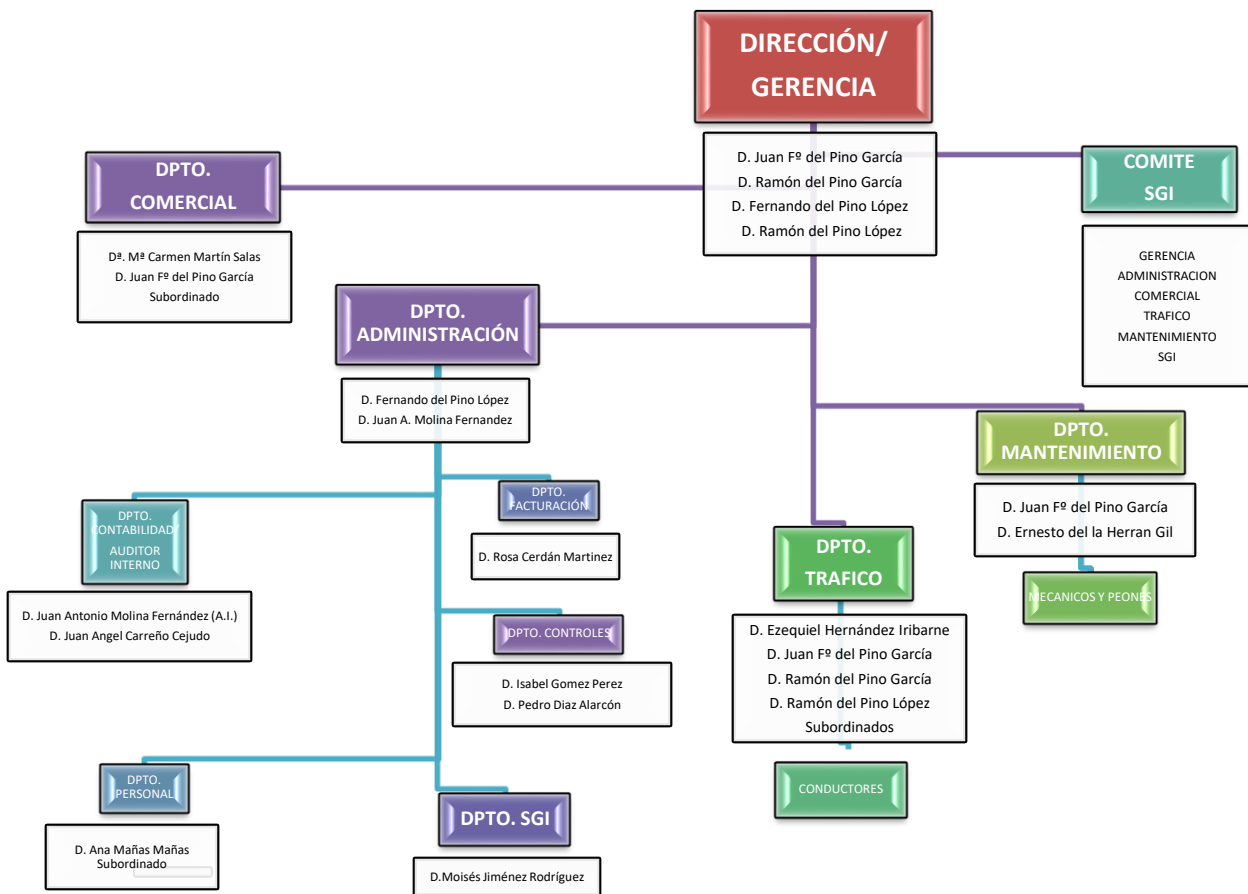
DIRECCIÓN/ GERENCIA

D. Juan Fº del Pino García
D. Ramón del Pino García
D. Fernando del Pino López
D. Ramón del Pino López

DPTO. COMERCIAL

Dª. Mª Carmen Martín Salas
D. Juan Fº del Pino García
Subordinado

COMITE SGI

GERENCIA
ADMINISTRACION
COMERCIAL
TRAFICO
MANTENIMIENTO
SGI

DPTO. ADMINISTRACIÓN

D. Fernando del Pino López
D. Juan A. Molina Fernandez

DPTO. MANTENIMIENTO

D. Juan Fº del Pino García
D. Ernesto del la Herran Gil

MECANICOS Y PEONES

DPTO. CONTABILIDAD/ AUDITOR INTERNO

D. Juan Antonio Molina Fernández (A.I.)
D. Juan Angel Carreño Cejudo

DPTO. FACTURACIÓN

D. Rosa Cerdán Martinez

DPTO. CONTROLES

D. Isabel Gomez Perez
D. Pedro Diaz Alarcón

DPTO. TRAFICO

D. Ezequiel Hernández Iribarne
D. Juan Fº del Pino García
D. Ramón del Pino García
D. Ramón del Pino López
Subordinados

CONDUCTORES

DPTO. PERSONAL

D. Ana Mañas Mañas
Subordinado

DPTO. SGI

D.Moisés Jiménez Rodríguez